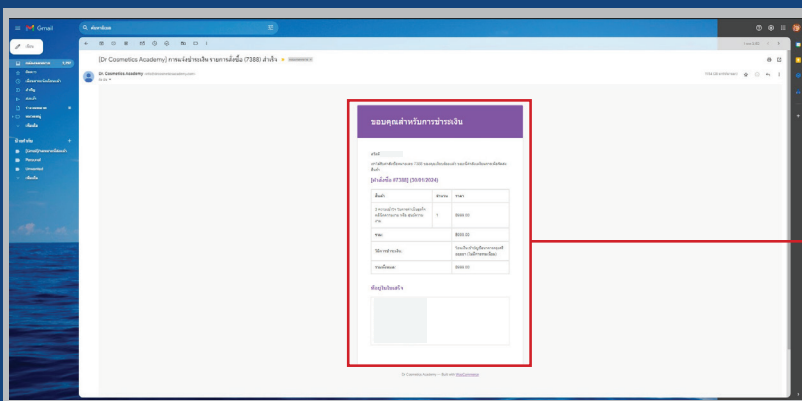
Gmail

ค้นหาอีเมล

เขียน

[Dr Cosmetics Academy] การแจ้งชำระเงิน รายการสั่งซื้อ (7388) สำเร็จ

Dr. Cosmetics Academy

ขอบคุณสำหรับการชำระเงิน

สวัสดี

[คำสั่งซื้อ #7388] (30/01/2024)

| สินค้า | จำนวน | ราคา |
|---|---|---|
| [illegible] | 1 | ฿999.00 |
| รวม: | | ฿999.00 |
| วิธีการชำระเงิน: | | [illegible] |
| รวมทั้งหมด: | | ฿999.00 |

ที่อยู่ใบเรียกเก็บ

Dr Cosmetics Academy — Built with WooCommerce